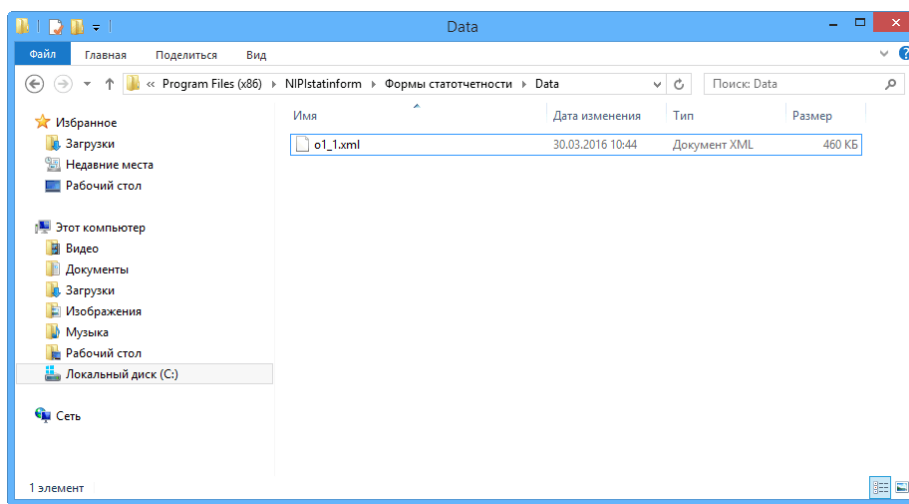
Data

Файл Главная Поделиться Вид

« Program Files (x86) ▸ NIPIstatinform ▸ Формы статотчетности ▸ Data

Поиск: Data

Избранное
Загрузки
Недавние места
Рабочий стол

Этот компьютер
Видео
Документы
Загрузки
Изображения
Музыка
Рабочий стол
Локальный диск (C:)

Сеть

| Имя | Дата изменения | Тип | Размер |
|---|---|---|---|
| o1_1.xml | 30.03.2016 10:44 | Документ XML | 460 КБ |

1 элемент